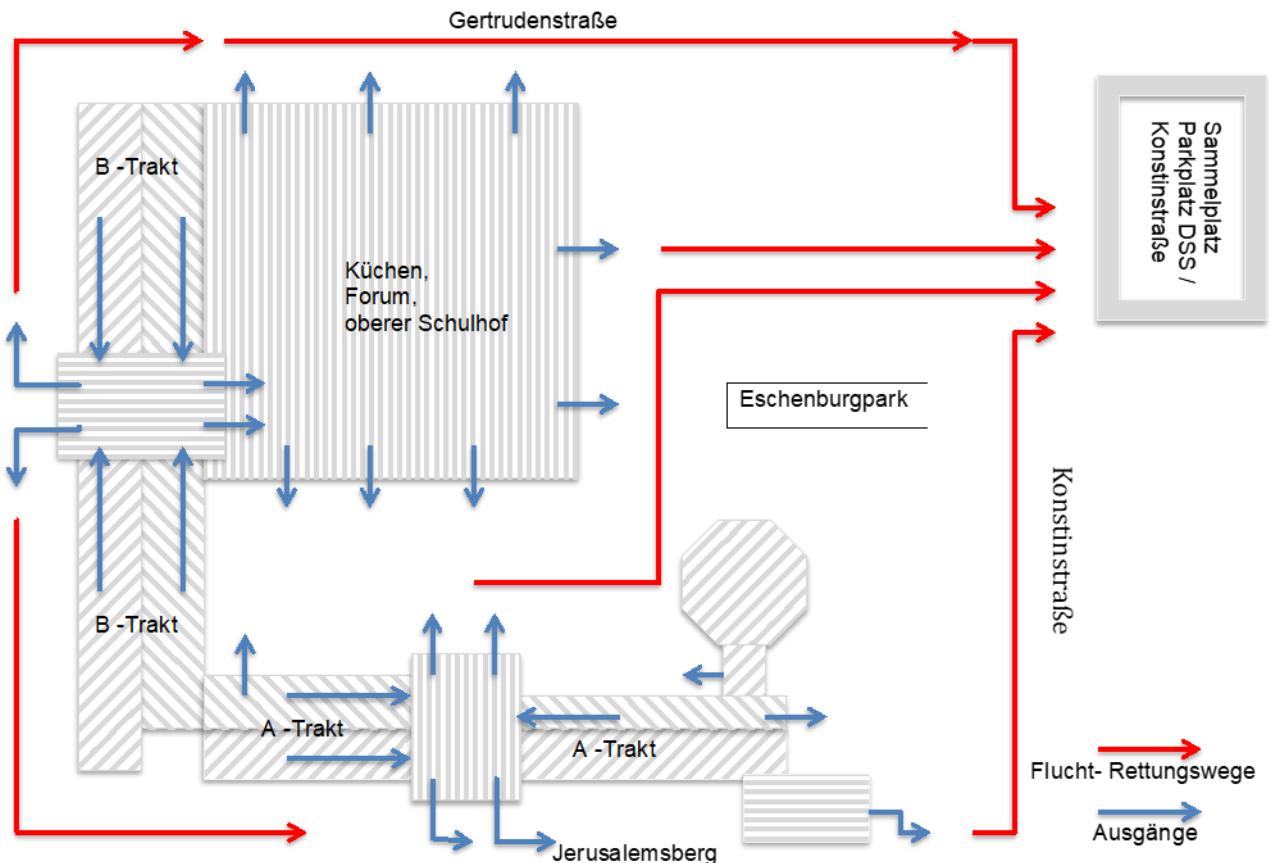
Gertrudenstraße

B -Trakt

Küchen,
Forum,
oberer Schulhof

Sammelplatz
Parkplatz DSS /
Konstinstraße

Eschenburgpark

Konstinstraße

B -Trakt

A -Trakt

A -Trakt

Flucht- Rettungswege

Ausgänge

Jerusalemsberg